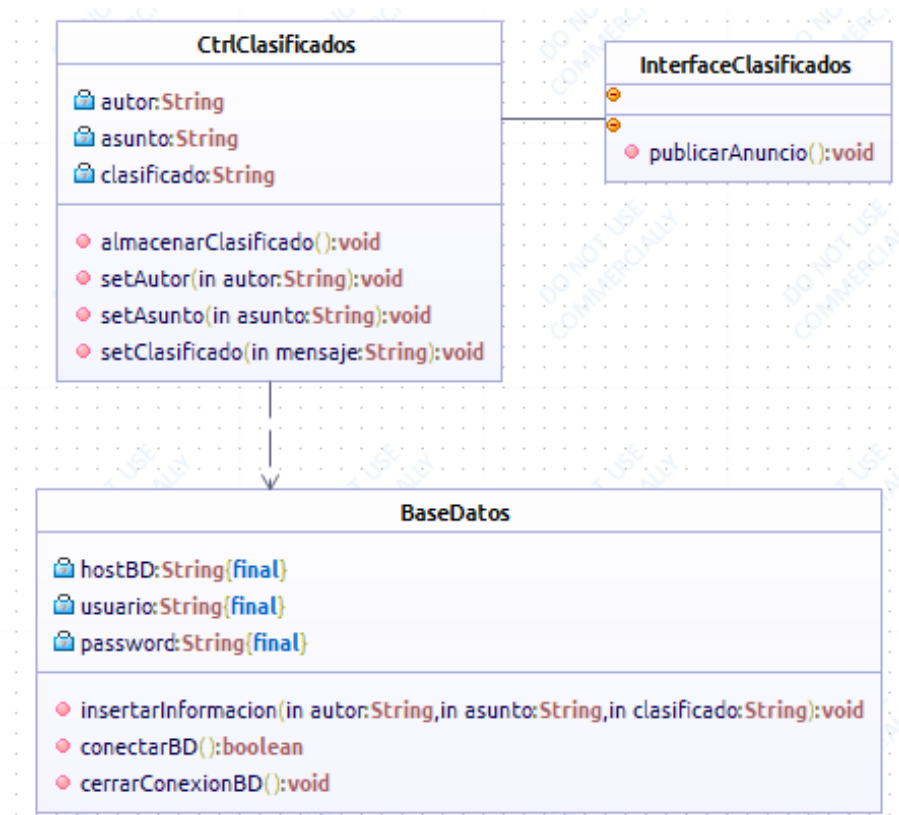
CtrlClasificados

autor:String
asunto:String
clasificado:String

almacenarClasificado():void
setAutor(in autor:String):void
setAsunto(in asunto:String):void
setClasificado(in mensaje:String):void

InterfaceClasificados

publicarAnuncio():void

BaseDatos

hostBD:String{final}
usuario:String{final}
password:String{final}

insertarInformacion(in autor:String,in asunto:String,in clasificado:String):void
conectarBD():boolean
cerrarConexionBD():void

DO NOT USE COMMERCIALLY